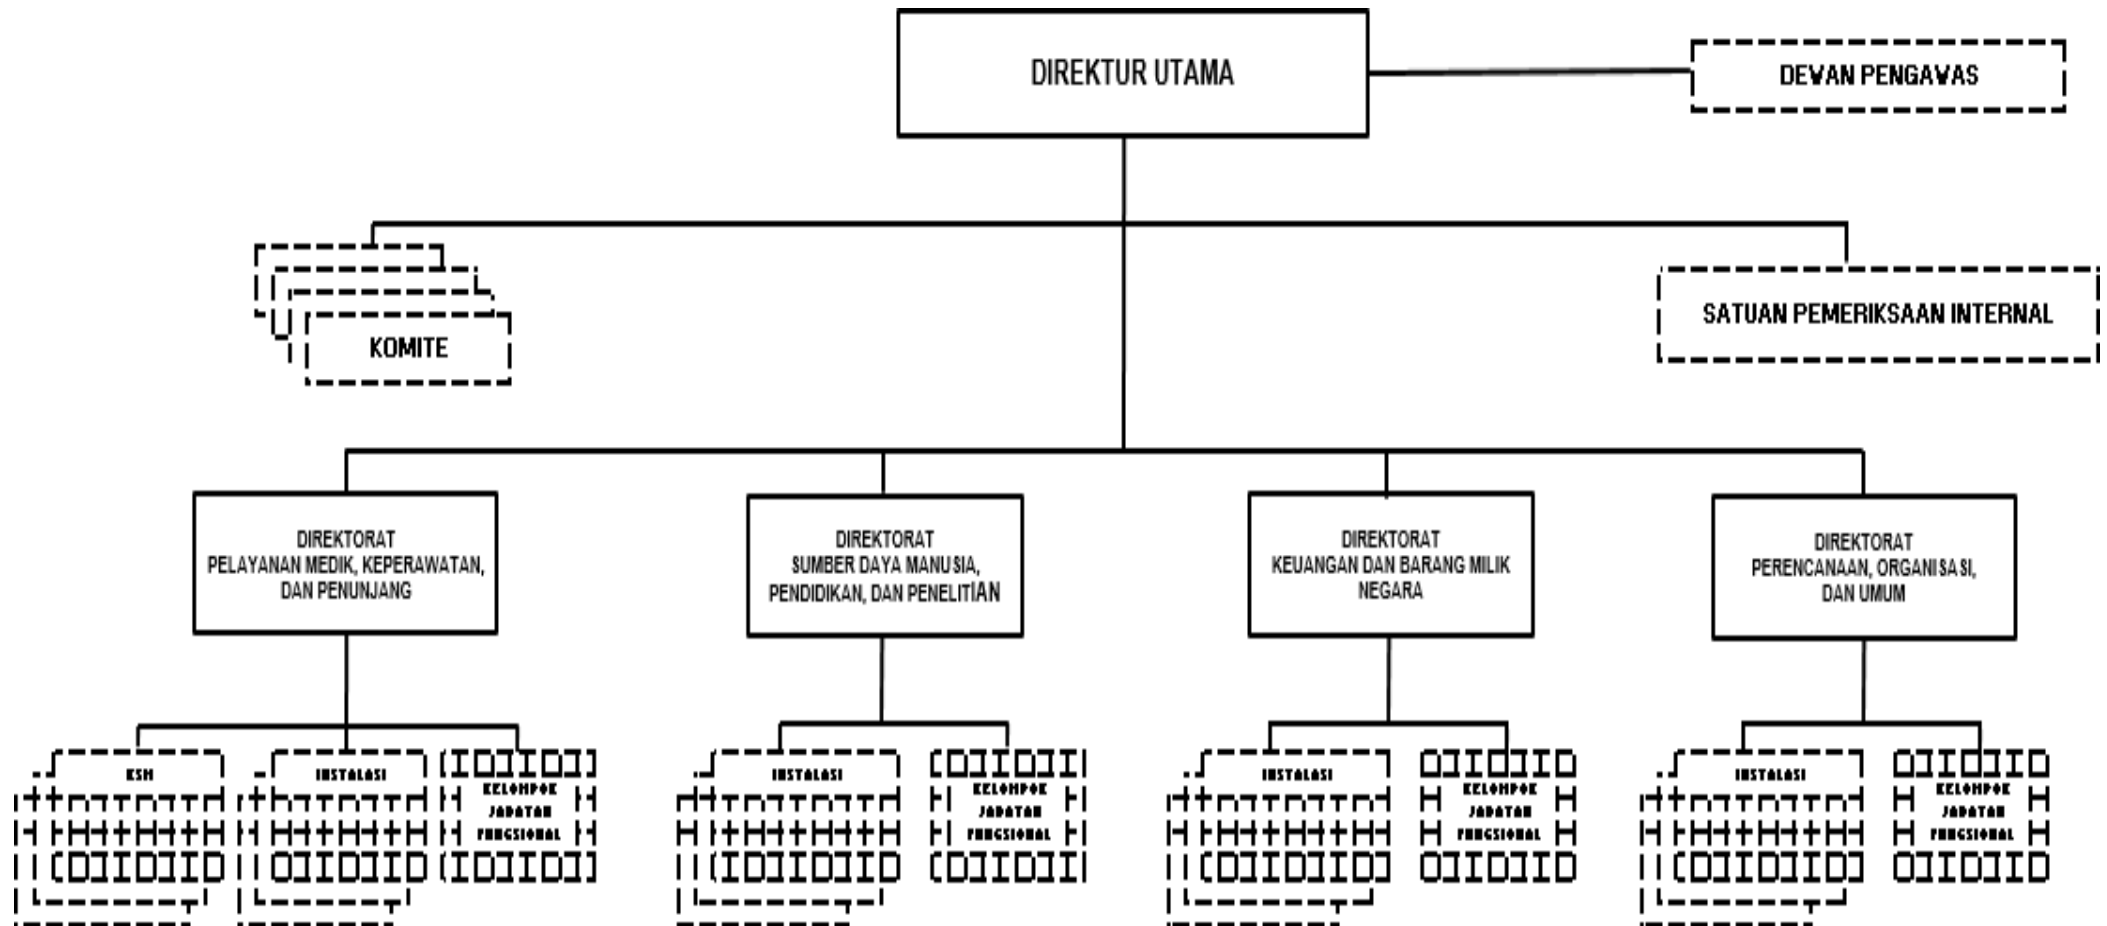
DIREKTUR UTAMA

DEVAN PENGAVAS

KOMITE

SATUAN PEMERIKSAAN INTERNAL

DIREKTORAT PELAYANAN MEDIK, KEPERAWATAN, DAN PENUNJANG

DIREKTORAT SUMBER DAYA MANUSIA, PENDIDIKAN, DAN PENELITIAN

DIREKTORAT KEUANGAN DAN BARANG MILIK NEGARA

DIREKTORAT PERENCANAAN, ORGANISASI, DAN UMUM

KSM

INSTALASI

KELOMPOK JABATAN FUNGSIONAL

INSTALASI

KELOMPOK JABATAN FUNGSIONAL

INSTALASI

KELOMPOK JABATAN FUNGSIONAL

INSTALASI

KELOMPOK JABATAN FUNGSIONAL